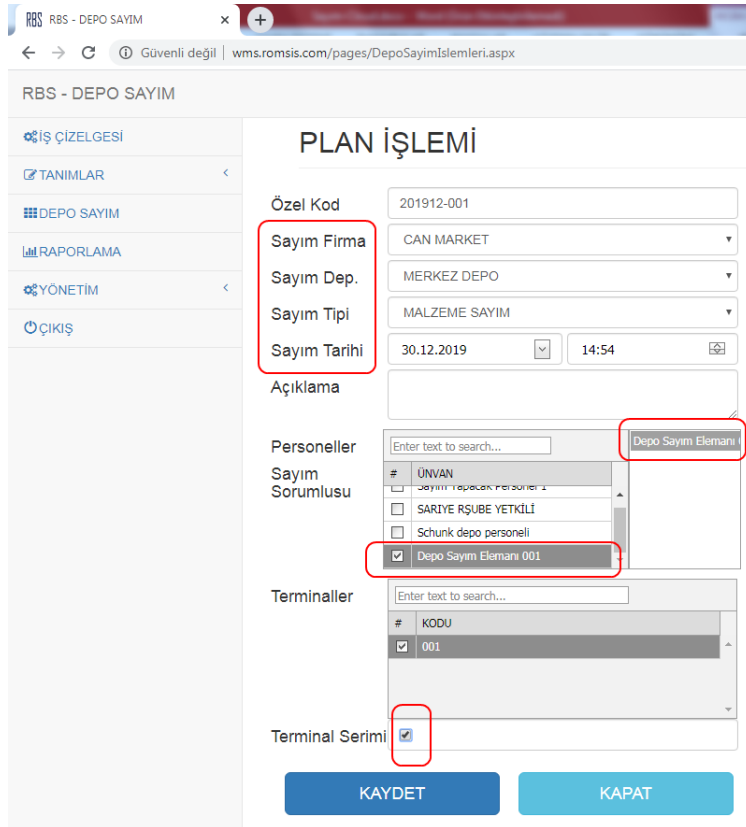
RBS - DEPO SAYIM ×

Güvenli değil | wms.romsis.com/pages/DepoSayimIslemleri.aspx

RBS - DEPO SAYIM

İŞ ÇİZELGESİ
TANIMLAR
DEPO SAYIM
RAPORLAMA
YÖNETİM
ÇIKIŞ

PLAN İŞLEMİ

Özel Kod 201912-001
Sayım Firma CAN MARKET
Sayım Dep. MERKEZ DEPO
Sayım Tipi MALZEME SAYIM
Sayım Tarihi 30.12.2019 14:54
Açıklama

Personeller Sayım Sorumlusu
Enter text to search...
Depo Sayım Elemanı 0

| # | ÜNVAN |
|---|---|
| | Sayım Yapacak Personel 1 |
| | SARIYE RŞUBE YETKİLİ |
| | Schunk depo personeli |
| ☑ | Depo Sayım Elemanı 001 |

Terminaller
Enter text to search...

| # | KODU |
|---|---|
| ☑ | 001 |

Terminal Serimi

KAYDET
KAPAT